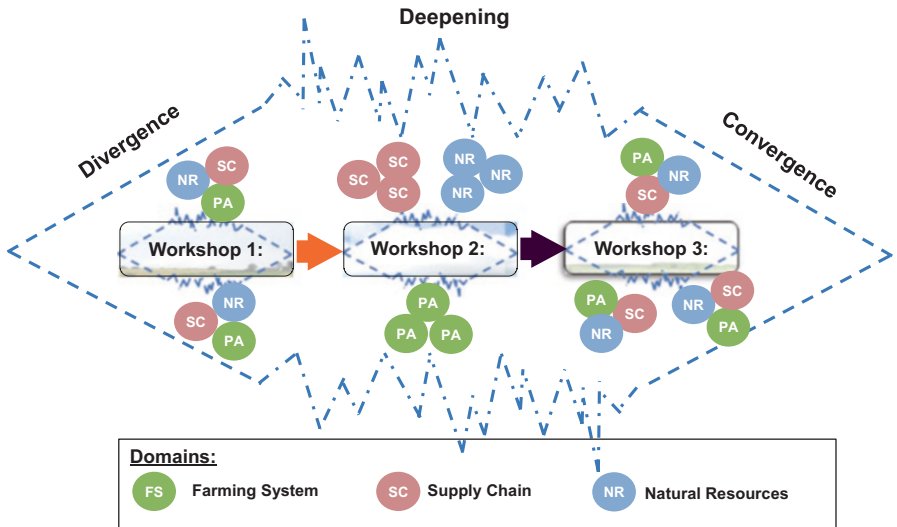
Deepening

Divergence

Convergence

SC
NR
PA

Workshop 1:

NR
SC
PA

SC
SC
SC

NR
NR
NR

Workshop 2:

PA
PA
PA

PA
NR
SC

Workshop 3:

PA
NR
SC

NR
SC
PA

Domains:

FS Farming System

SC Supply Chain

NR Natural Resources